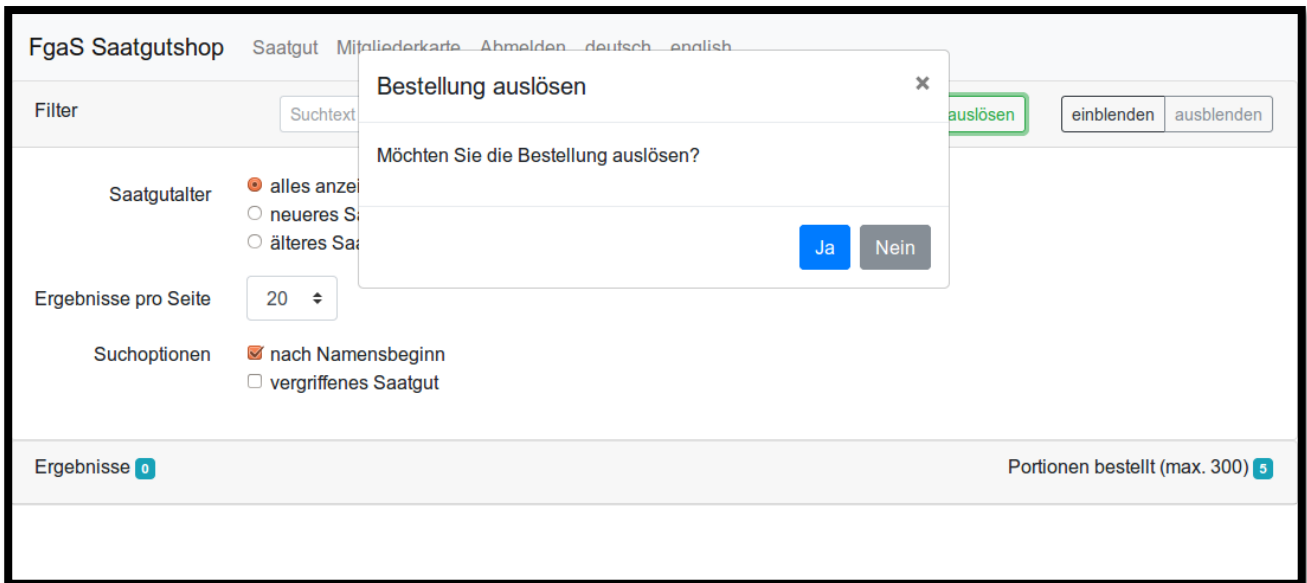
FgaS Saatgutshop Saatgut Mitgliederkarte Abmelden deutsch english

Filter Suchtext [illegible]auslösen einblenden ausblenden

Bestellung auslösen ×

Möchten Sie die Bestellung auslösen?

Ja Nein

Saatgutalter alles anzei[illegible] neueres Sa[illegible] älteres Saa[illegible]

Ergebnisse pro Seite 20

Suchoptionen nach Namensbeginn vergriffenes Saatgut

Ergebnisse 0

Portionen bestellt (max. 300) 5